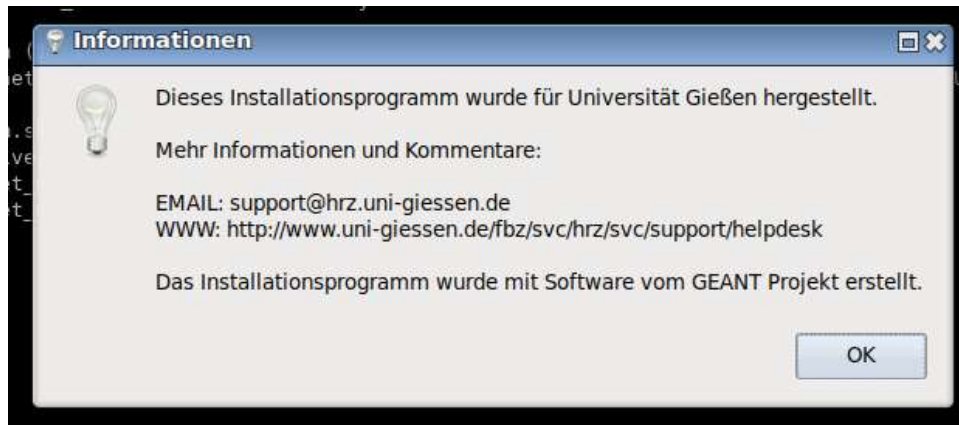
Informationen

Dieses Installationsprogramm wurde für Universität Gießen hergestellt.

Mehr Informationen und Kommentare:

EMAIL: support@hrz.uni-giessen.de
WWW: http://www.uni-giessen.de/fbz/svc/hrz/svc/support/helpdesk

Das Installationsprogramm wurde mit Software vom GEANT Projekt erstellt.

OK